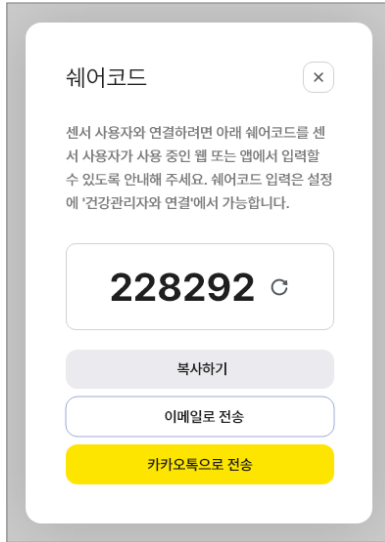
쉐어코드

×

센서 사용자와 연결하려면 아래 쉐어코드를 센서 사용자가 사용 중인 웹 또는 앱에서 입력할 수 있도록 안내해 주세요. 쉐어코드 입력은 설정에 '건강관리자와 연결'에서 가능합니다.

228292

복사하기

이메일로 전송

카카오톡으로 전송